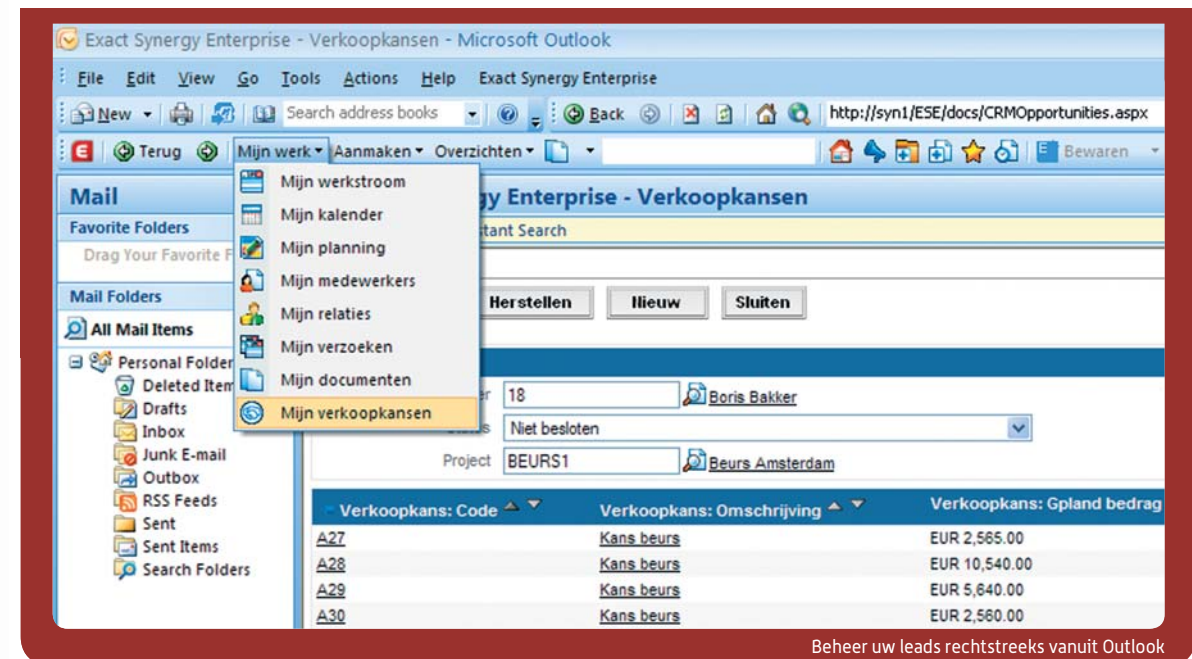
Exact Synergy Enterprise - Verkoopkansen - Microsoft Outlook

File Edit View Go Tools Actions Help Exact Synergy Enterprise

New Search address books Back http://syn1/ESE/docs/CRMOpportunities.aspx

Terug Mijn werk Aanmaken Overzichten Bewaren

Mail

Favorite Folders

Drag Your Favorite F

Mail Folders

All Mail Items

Personal Folder

Deleted Item

Drafts

Inbox

Junk E-mail

Outbox

RSS Feeds

Sent

Sent Items

Search Folders

Mijn werkstroom

Mijn kalender

Mijn planning

Mijn medewerkers

Mijn relaties

Mijn verzoeken

Mijn documenten

Mijn verkoopkansen

gy Enterprise - Verkoopkansen

tant Search

Herstellen Nieuw Sluiten

er 18 Boris Bakker

Niet besloten

Project BEURS1 Beurs Amsterdam

| Verkoopkans: Code | Verkoopkans: Omschrijving | Verkoopkans: Gpland bedrag |
|---|---|---|
| A27 | Kans beurs | EUR 2,565.00 |
| A28 | Kans beurs | EUR 10,540.00 |
| A29 | Kans beurs | EUR 5,640.00 |
| A30 | Kans beurs | EUR 2,560.00 |

Beheer uw leads rechtstreeks vanuit Outlook